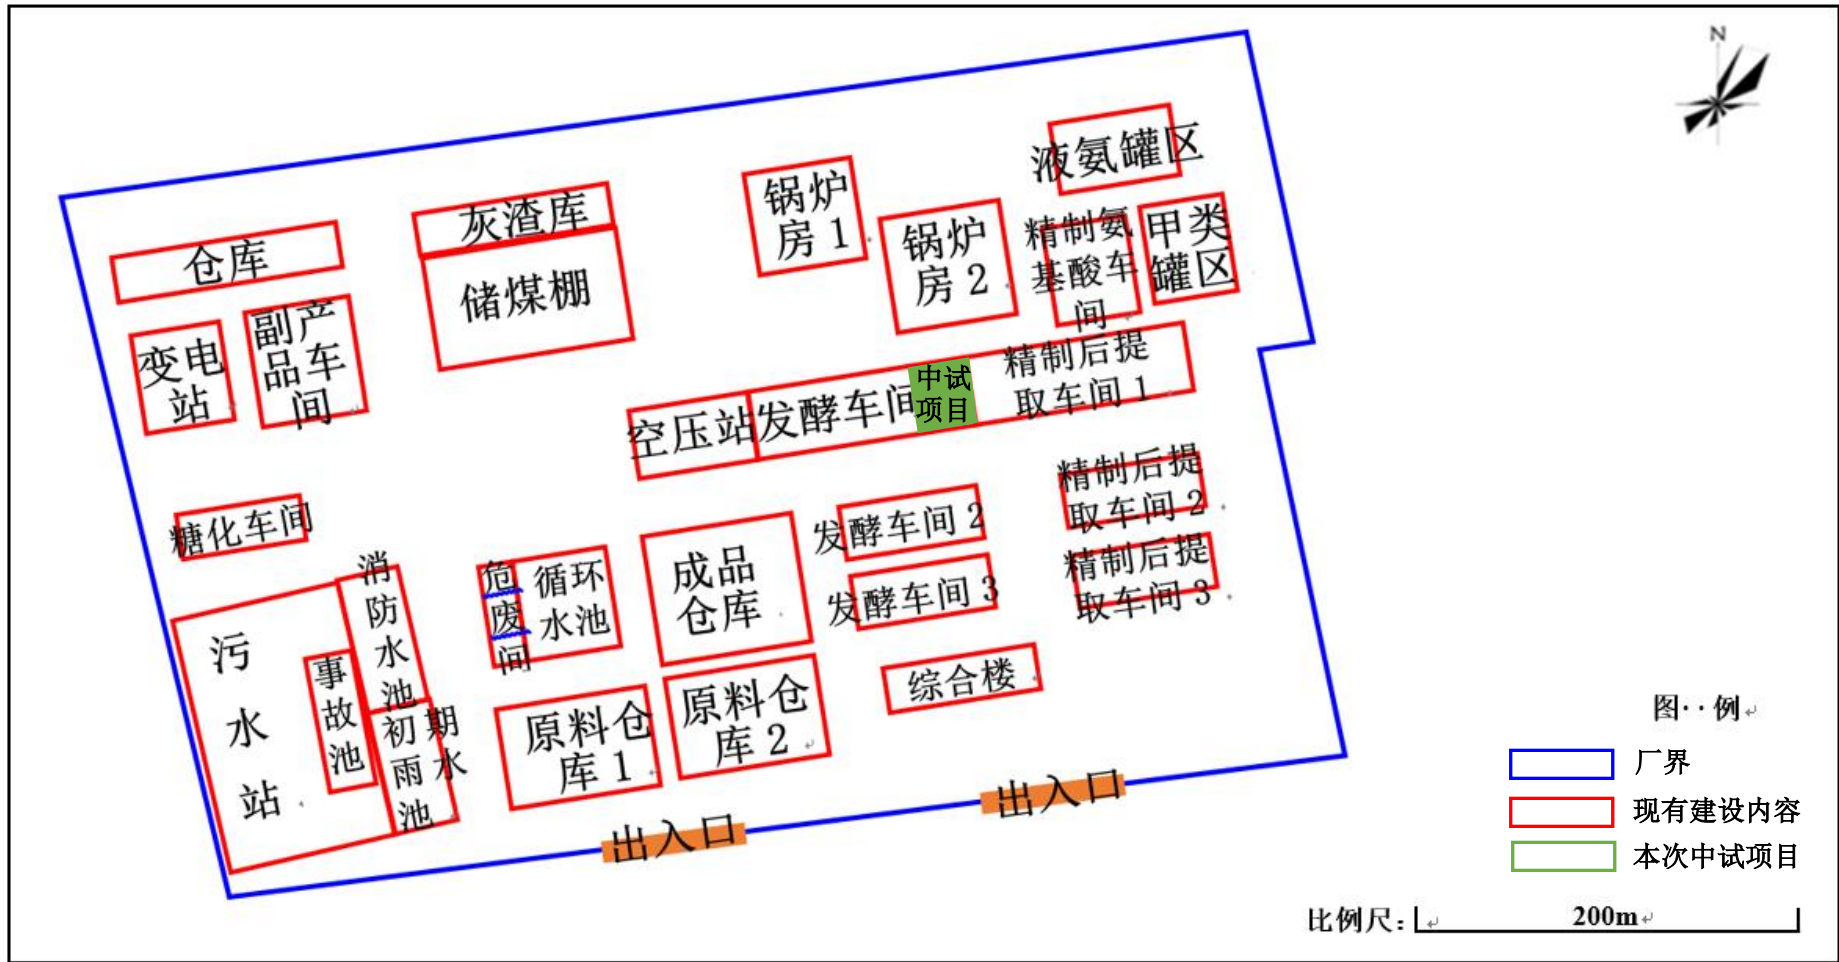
N

液氨罐区

锅炉房 1

锅炉房 2

精制氨基酸车间

甲类罐区

灰渣库

储煤棚

仓库

副产品车间

变电站

精制后提取车间 1

中试项目

发酵车间

空压站

精制后提取车间 2

糖化车间

发酵车间 2

消防水池

危废间

循环水池

成品仓库

发酵车间 3

精制后提取车间 3

污水站

事故池

初期雨水池

综合楼

原料仓库 1

原料仓库 2

出入口

出入口

图例

厂界

现有建设内容

本次中试项目

比例尺：200m